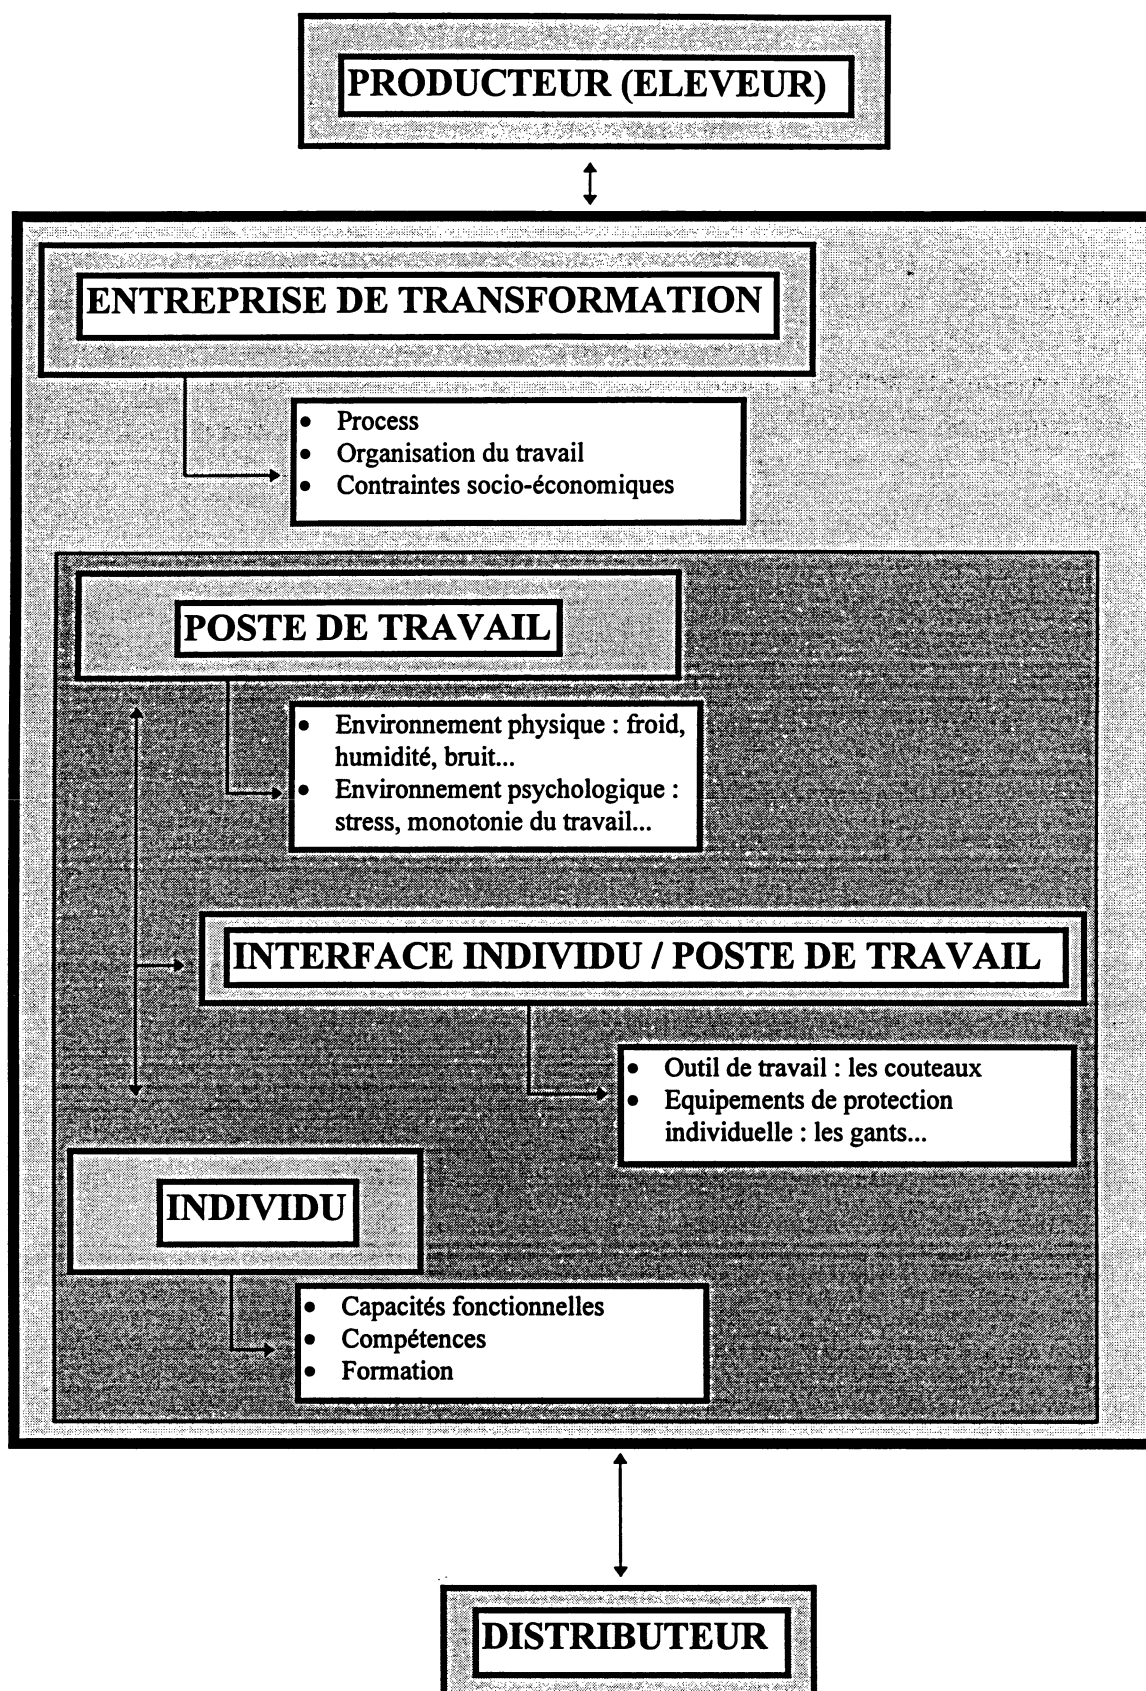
PRODUCTEUR (ELEVEUR)

ENTREPRISE DE TRANSFORMATION

- Process
- Organisation du travail
- Contraintes socio-économiques

POSTE DE TRAVAIL

- Environnement physique : froid, humidité, bruit...
- Environnement psychologique : stress, monotonie du travail...

INTERFACE INDIVIDU / POSTE DE TRAVAIL

- Outil de travail : les couteaux
- Equipements de protection individuelle : les gants...

INDIVIDU

- Capacités fonctionnelles
- Compétences
- Formation

DISTRIBUTEUR